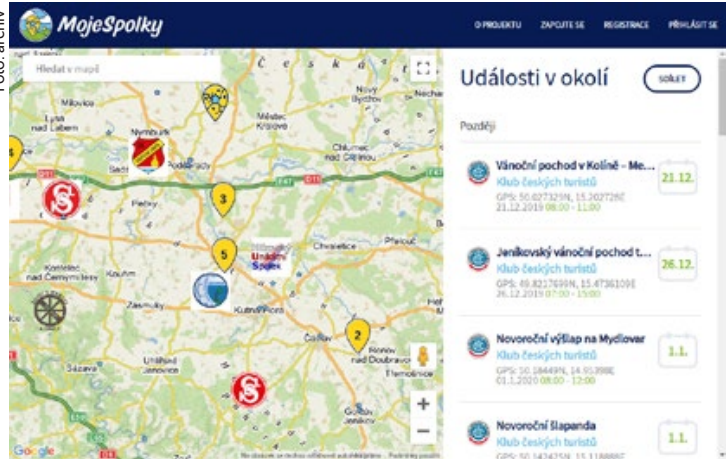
Foto: archiv

MojeSpolky

O PROJEKTU ZAPOJTE SE REGISTRACE PŘIHLÁSIT SE

Hledat v mapě

Česká

Nymburk

Poděbrady

Městec Králové

Chlumec nad Cidlinou

Nový Bydžov

Lysá nad Labem

Sadská

Pečky

Kostelec nad Černými lesy

Kouřim

Zásmuky

Kutná Hora

Čáslav

Chvaletice

Přelouč

Ronov nad Doubravou

Třemošnice

Sázava

Události Spolek

3

5

2

4

Google

Události v okolí

SDÍLET

Později

Vánoční pochod v Kolíně - Me...
Klub českých turistů
GPS: 50.027329N, 15.202726E
21.12.2019 08:00 - 11:00
21.12.

Jeníkovský vánoční pochod t...
Klub českých turistů
GPS: 49.8217699N, 15.4736109E
26.12.2019 07:00 - 15:00
26.12.

Novoroční výšlap na Mydlovar
Klub českých turistů
GPS: 50.18449N, 14.95398E
01.1.2020 08:00 - 12:00
1.1.

Novoroční šlapanda
Klub českých turistů
GPS: 50.1424250, 15.118888E
1.1.

+
−